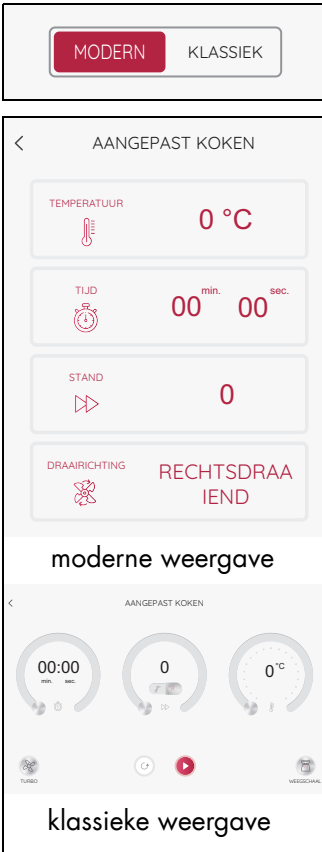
MODERN KLASSIEK

<

AANGEPAST KOKEN

TEMPERATUUR
0 °C

TIJD
00 min. 00 sec.

STAND
0

DRAAIRICHTING
RECHTSDRAAIEND

moderne weergave

<
AANGEPAST KOKEN

00:00
min. sec.

0

0 °C

TURBO

WEEGSCHAAL

klassieke weergave